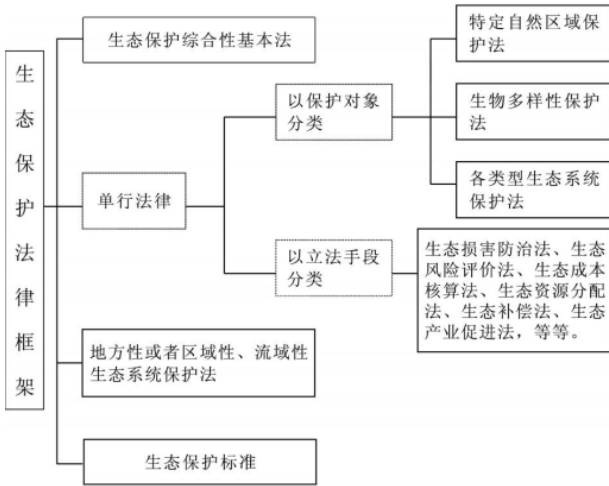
生态保护法律框架

生态保护综合性基本法

单行法律

以保护对象分类

特定自然区域保护法

生物多样性保护法

各类型生态系统保护法

以立法手段分类

生态损害防治法、生态风险评价法、生态成本核算法、生态资源分配法、生态补偿法、生态产业促进法，等等。

地方性或者区域性、流域性生态系统保护法

生态保护标准